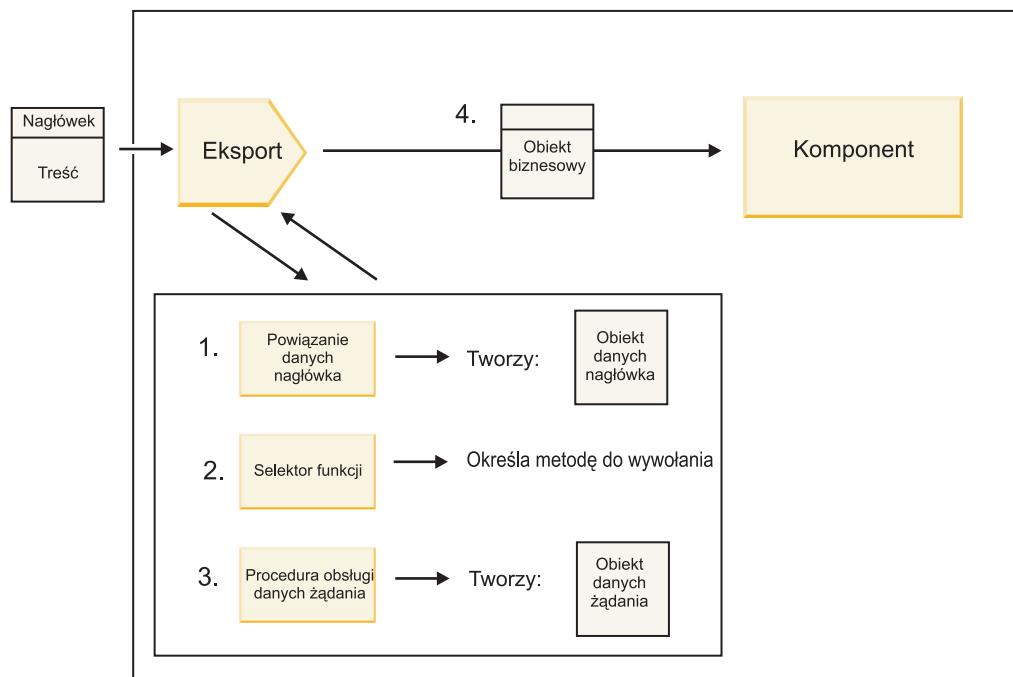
Nagłówek

Treść

Eksport

4.

Obiekt biznesowy

Komponent

1. Powiązanie danych nagłówka → Tworzy: Obiekt danych nagłówka

2. Selektor funkcji → Określa metodę do wywołania

3. Procedura obsługi danych żądania → Tworzy: Obiekt danych żądania